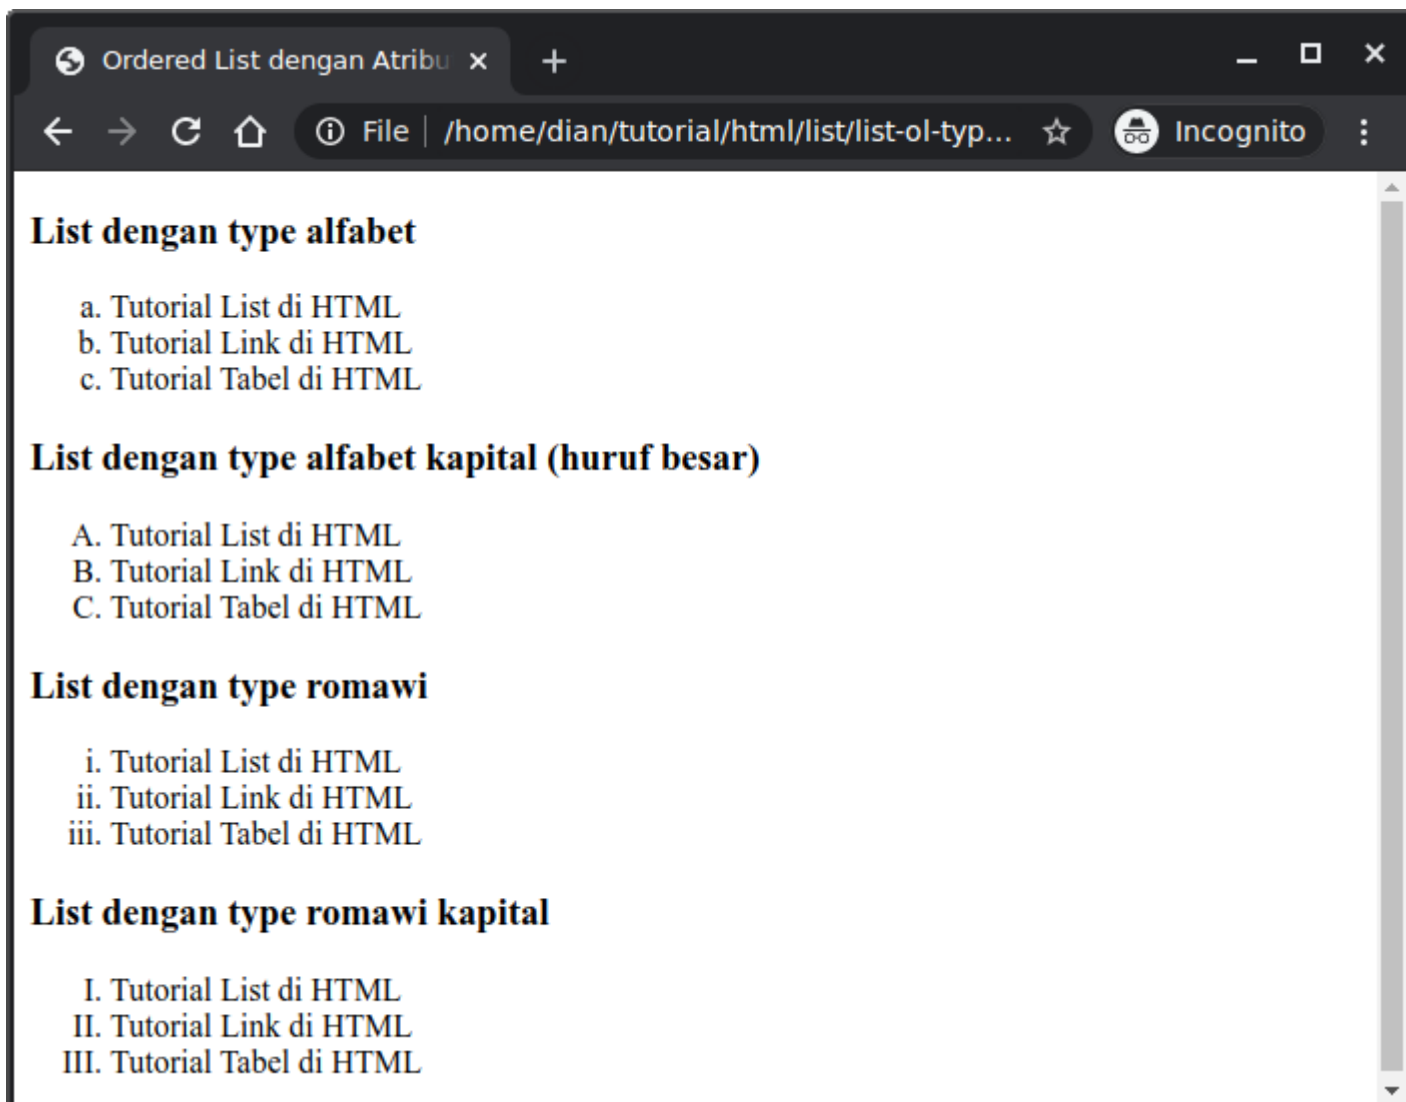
Ordered List dengan Atribu ×
+

File | /home/dian/tutorial/html/list/list-ol-typ...
Incognito

List dengan type alfabet

a. Tutorial List di HTML
b. Tutorial Link di HTML
c. Tutorial Tabel di HTML

List dengan type alfabet kapital (huruf besar)

A. Tutorial List di HTML
B. Tutorial Link di HTML
C. Tutorial Tabel di HTML

List dengan type romawi

i. Tutorial List di HTML
ii. Tutorial Link di HTML
iii. Tutorial Tabel di HTML

List dengan type romawi kapital

I. Tutorial List di HTML
II. Tutorial Link di HTML
III. Tutorial Tabel di HTML